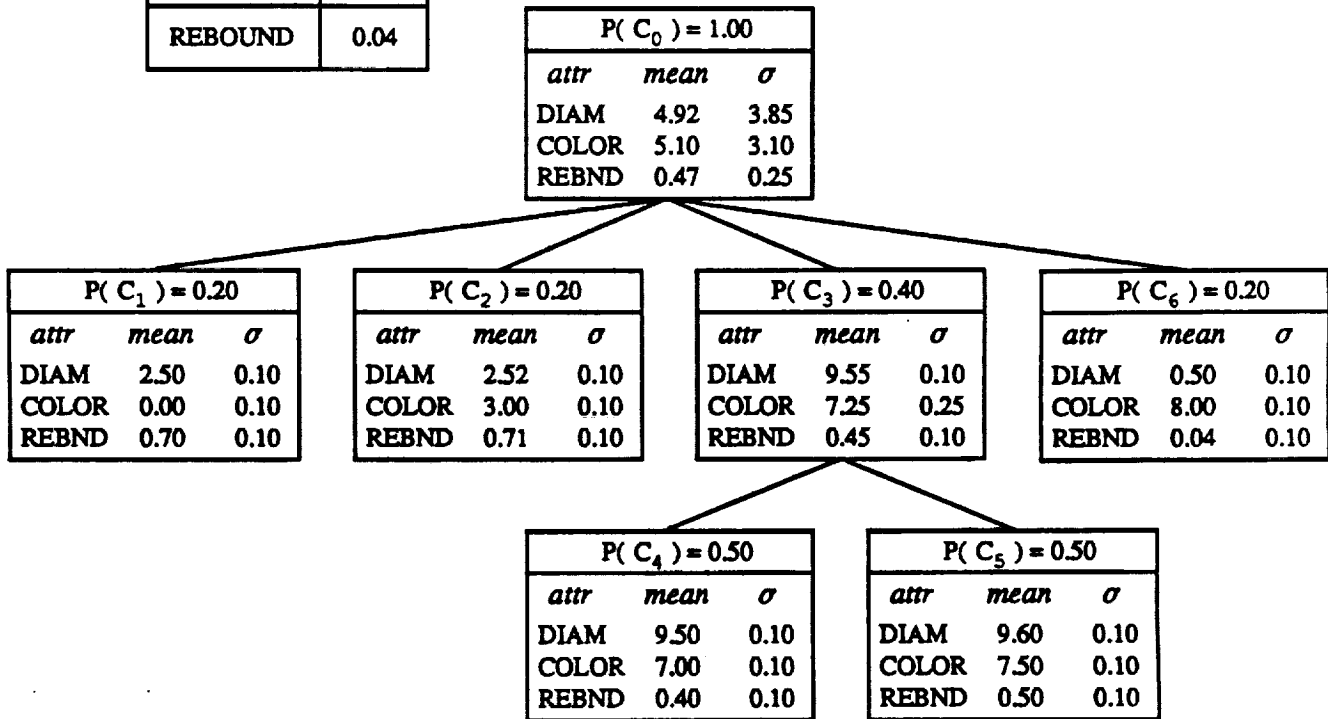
| REBOUND | 0.04 |
|---|---|

$P(C_0) = 1.00$

| attr | mean | $\sigma$ |
|---|---|---|
| DIAM | 4.92 | 3.85 |
| COLOR | 5.10 | 3.10 |
| REBND | 0.47 | 0.25 |

$P(C_1) = 0.20$

| attr | mean | $\sigma$ |
|---|---|---|
| DIAM | 2.50 | 0.10 |
| COLOR | 0.00 | 0.10 |
| REBND | 0.70 | 0.10 |

$P(C_2) = 0.20$

| attr | mean | $\sigma$ |
|---|---|---|
| DIAM | 2.52 | 0.10 |
| COLOR | 3.00 | 0.10 |
| REBND | 0.71 | 0.10 |

$P(C_3) = 0.40$

| attr | mean | $\sigma$ |
|---|---|---|
| DIAM | 9.55 | 0.10 |
| COLOR | 7.25 | 0.25 |
| REBND | 0.45 | 0.10 |

$P(C_6) = 0.20$

| attr | mean | $\sigma$ |
|---|---|---|
| DIAM | 0.50 | 0.10 |
| COLOR | 8.00 | 0.10 |
| REBND | 0.04 | 0.10 |

$P(C_4) = 0.50$

| attr | mean | $\sigma$ |
|---|---|---|
| DIAM | 9.50 | 0.10 |
| COLOR | 7.00 | 0.10 |
| REBND | 0.40 | 0.10 |

$P(C_5) = 0.50$

| attr | mean | $\sigma$ |
|---|---|---|
| DIAM | 9.60 | 0.10 |
| COLOR | 7.50 | 0.10 |
| REBND | 0.50 | 0.10 |